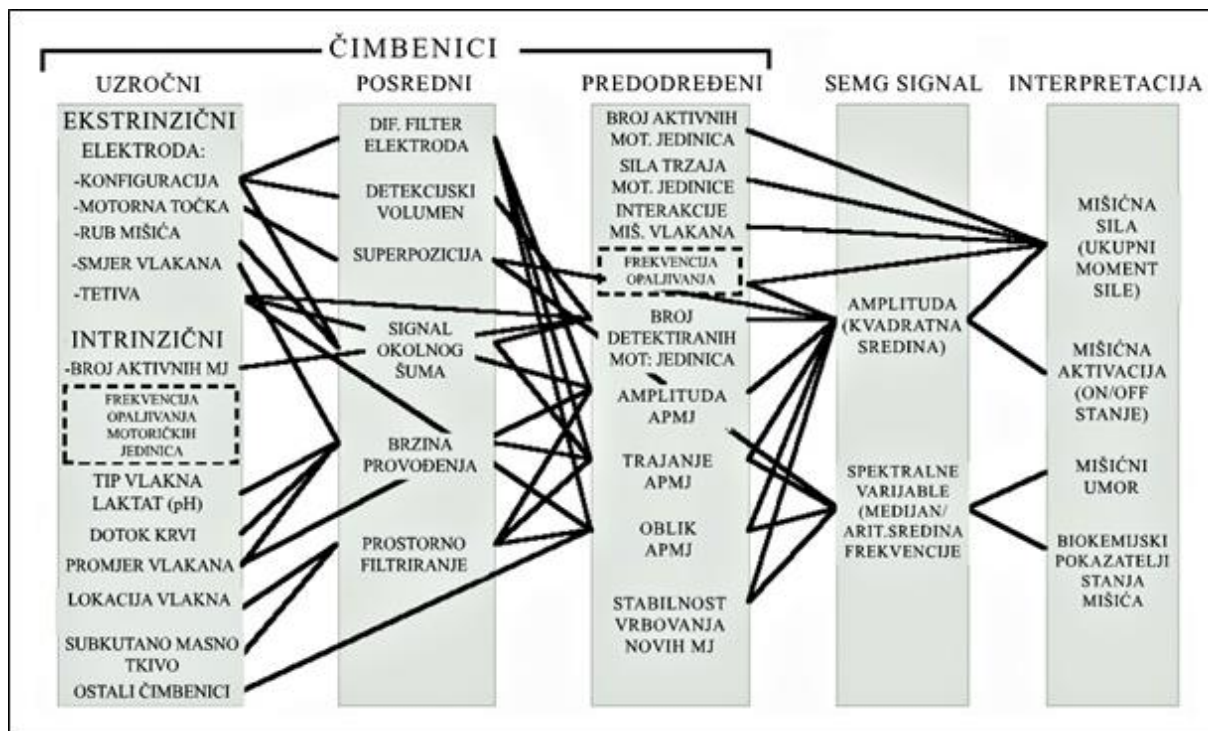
ČIMBENICI

UZROČNI

EKSTRINZIČNI
ELEKTRODA:
-KONFIGURACIJA
-MOTORNA TOČKA
-RUB MIŠIĆA
-SMJER VLAKANA
-TETIVA

INTRINZIČNI
-BROJ AKTIVNIH MJ
FREKVENCIJA OPALJIVANJA MOTORIČKIH JEDINICA
TIP VLAKNA
LAKTAT (pH)
DOTOK KRVI
PROMJER VLAKANA
LOKACIJA VLAKNA
SUBKUTANO MASNO TKIVO
OSTALI ČIMBENICI

POSREDNI

DIF. FILTER ELEKTRODA
DETEKCIJSKI VOLUMEN
SUPERPOZICIJA
SIGNAL OKOLNOG ŠUMA
BRZINA PROVOĐENJA
PROSTORNO FILTRIRANJE

PREDODREĐENI

BROJ AKTIVNIH MOT. JEDINICA
SILA TRZAJA MOT. JEDINICE
INTERAKCIJE MIŠ. VLAKANA
FREKVENCIJA OPALJIVANJA
BROJ DETEKTIRANIH MOT. JEDINICA
AMPLITUDA APMJ
TRAJANJE APMJ
OBLIK APMJ
STABILNOST VRBOVANJA NOVIH MJ

SEMG SIGNAL

AMPLITUDA (KVADRATNA SREDINA)
SPEKTRALNE VARIJABLE (MEDIJAN/ ARIT.SREDINA FREKVENCIJE

INTERPRETACIJA

MIŠIĆNA SILA (UKUPNI MOMENT SILE)
MIŠIĆNA AKTIVACIJA (ON/OFF STANJE)
MIŠIĆNI UMOR
BIOKEMIJSKI POKAZATELJI STANJA MIŠIĆA